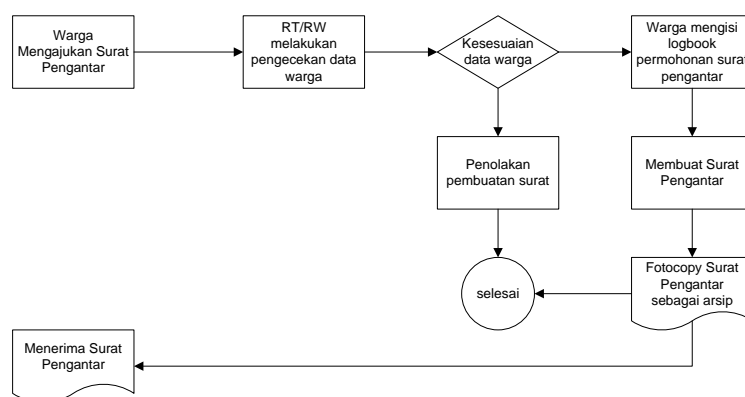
Warga Mengajukan Surat Pengantar

RT/RW melakukan pengecekan data warga

Kesesuaian data warga

Warga mengisi logbook permohonan surat pengantar

Penolakan pembuatan surat

Membuat Surat Pengantar

selesai

Fotocopy Surat Pengantar sebagai arsip

Menerima Surat Pengantar